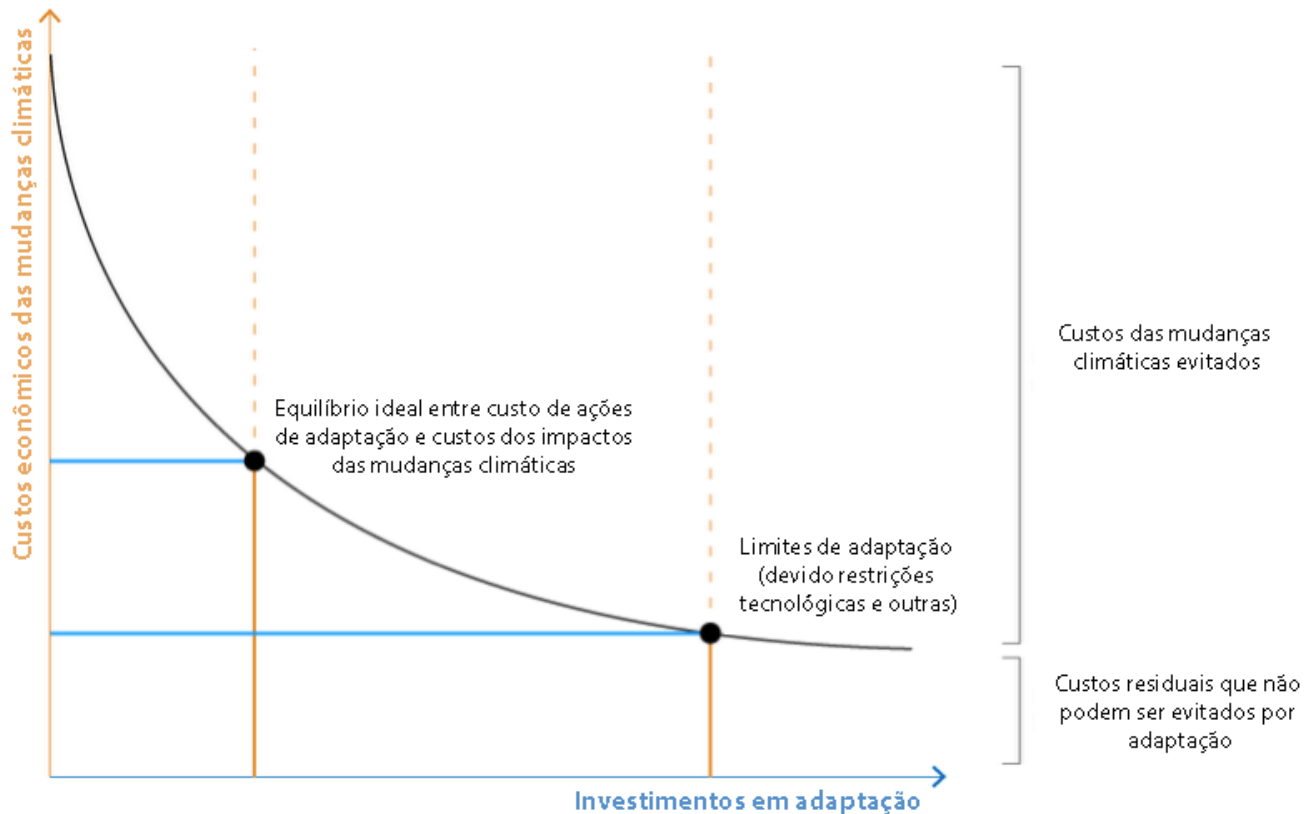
Custos econômicos das mudanças climáticas

Equilíbrio ideal entre custo de ações de adaptação e custos dos impactos das mudanças climáticas

Limites de adaptação (devido restrições tecnológicas e outras)

Custos das mudanças climáticas evitados

Custos residuais que não podem ser evitados por adaptação

Investimentos em adaptação